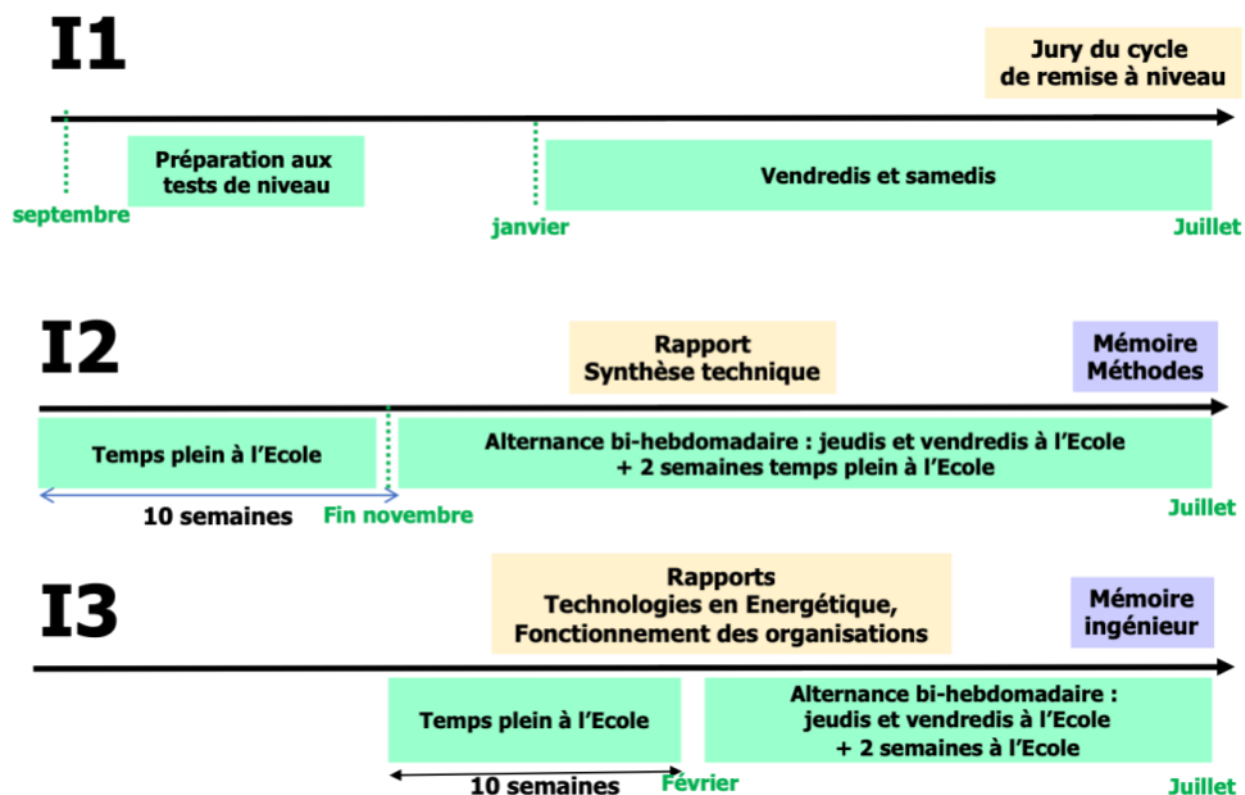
I1

Jury du cycle de remise à niveau

Préparation aux tests de niveau

Vendredis et samedis

septembre

janvier

Juillet

I2

Rapport Synthèse technique

Mémoire Méthodes

Temps plein à l'Ecole

Alternance bi-hebdomadaire : jeudis et vendredis à l'Ecole + 2 semaines temps plein à l'Ecole

10 semaines

Fin novembre

Juillet

I3

Rapports Technologies en Energétique, Fonctionnement des organisations

Mémoire ingénieur

Temps plein à l'Ecole

Alternance bi-hebdomadaire : jeudis et vendredis à l'Ecole + 2 semaines à l'Ecole

10 semaines

Février

Juillet